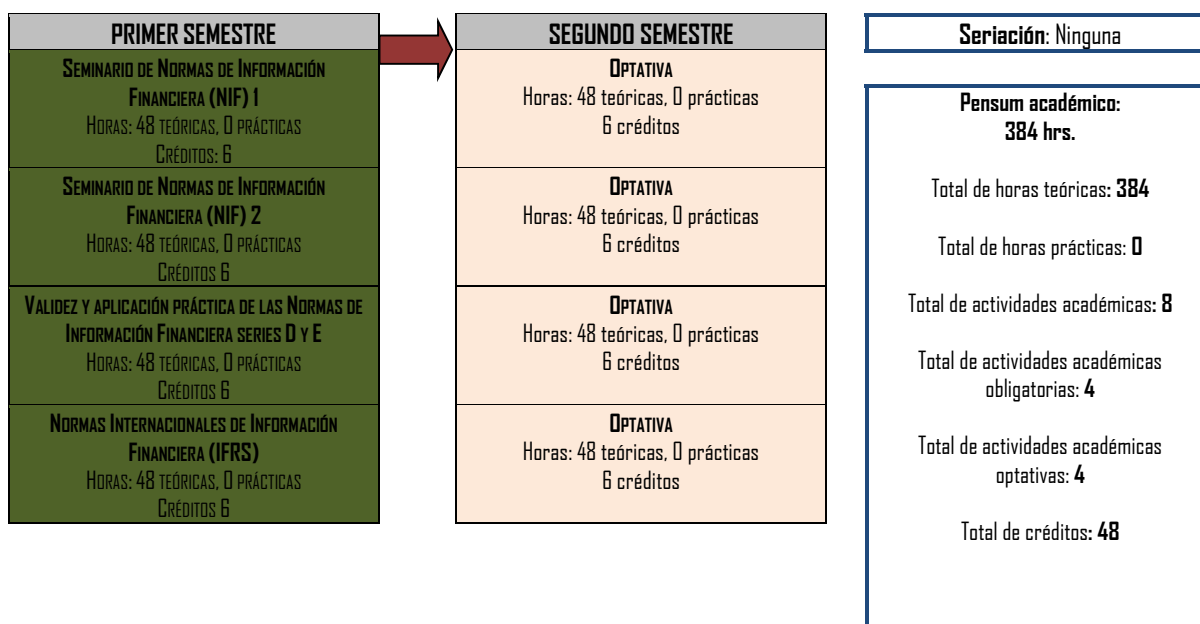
PRIMER SEMESTRE

SEMINARIO DE NORMAS DE INFORMACIÓN FINANCIERA (NIF) 1
HORAS: 48 TEÓRICAS, 0 PRÁCTICAS
CRÉDITOS: 6

SEMINARIO DE NORMAS DE INFORMACIÓN FINANCIERA (NIF) 2
HORAS: 48 TEÓRICAS, 0 PRÁCTICAS
CRÉDITOS 6

VALIDEZ Y APLICACIÓN PRÁCTICA DE LAS NORMAS DE INFORMACIÓN FINANCIERA SERIES D Y E
HORAS: 48 TEÓRICAS, 0 PRÁCTICAS
CRÉDITOS 6

NORMAS INTERNACIONALES DE INFORMACIÓN FINANCIERA (IFRS)
HORAS: 48 TEÓRICAS, 0 PRÁCTICAS
CRÉDITOS 6

SEGUNDO SEMESTRE

OPTATIVA
Horas: 48 teóricas, 0 prácticas
6 créditos

OPTATIVA
Horas: 48 teóricas, 0 prácticas
6 créditos

OPTATIVA
Horas: 48 teóricas, 0 prácticas
6 créditos

OPTATIVA
Horas: 48 teóricas, 0 prácticas
6 créditos

Seriación: Ninguna

Pensum académico: 384 hrs.

Total de horas teóricas: 384

Total de horas prácticas: 0

Total de actividades académicas: 8

Total de actividades académicas obligatorias: 4

Total de actividades académicas optativas: 4

Total de créditos: 48